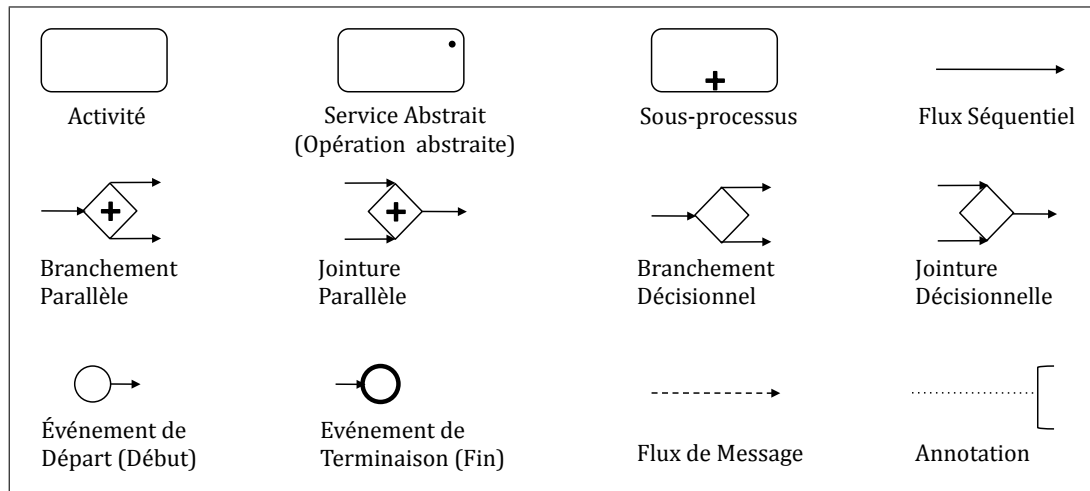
Activité

Service Abstrait (Opération abstraite)

Sous-processus

Flux Séquentiel

Branchement Parallèle

Jointure Parallèle

Branchement Décisionnel

Jointure Décisionnelle

Événement de Départ (Début)

Evénement de Terminaison (Fin)

Flux de Message

Annotation